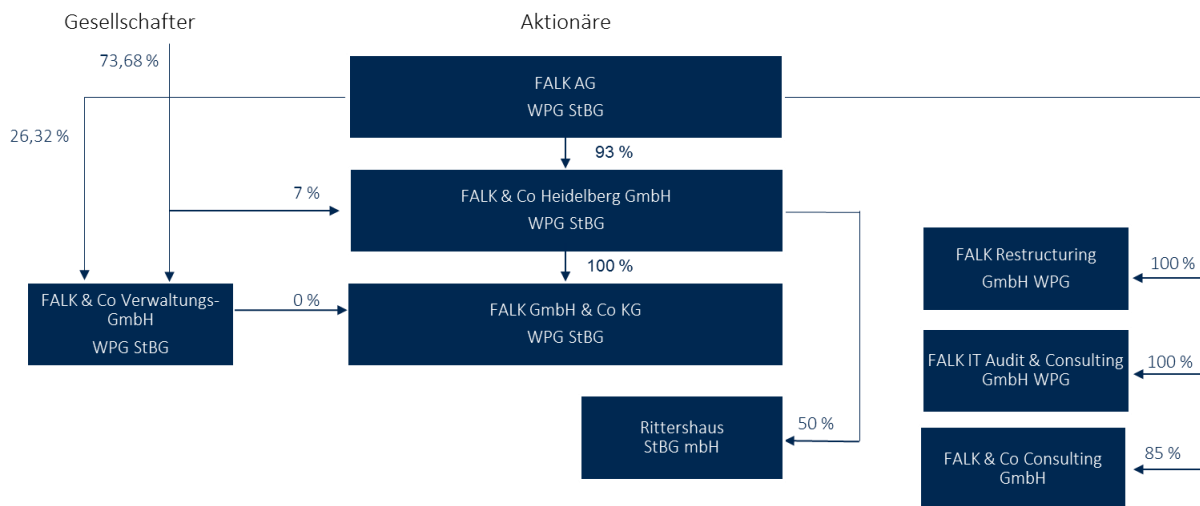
Gesellschafter

Aktionäre

73,68 %

26,32 %

FALK AG
WPG StBG

93 %

7 %

FALK & Co Heidelberg GmbH
WPG StBG

100 %

FALK & Co Verwaltungs-GmbH
WPG StBG

0 %

FALK GmbH & Co KG
WPG StBG

Rittershaus
StBG mbH

50 %

FALK Restructuring
GmbH WPG

100 %

FALK IT Audit & Consulting
GmbH WPG

100 %

FALK & Co Consulting
GmbH

85 %